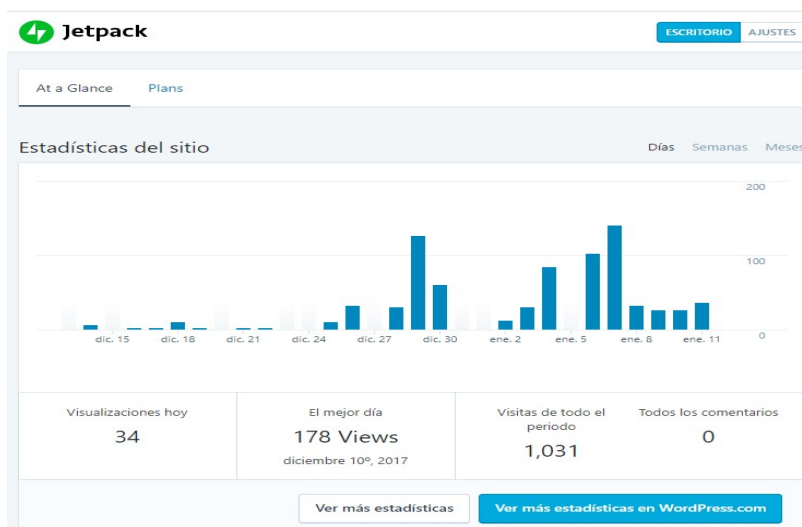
Jetpack

ESCRITORIO AJUSTES

At a Glance Plans

Estadísticas del sitio

Días Semanas Meses

200
100
0

dic. 15 dic. 18 dic. 21 dic. 24 dic. 27 dic. 30 ene. 2 ene. 5 ene. 8 ene. 11

Visualizaciones hoy
34

El mejor día
178 Views
diciembre 10º, 2017

Visitas de todo el periodo
1,031

Todos los comentarios
0

Ver más estadísticas

Ver más estadísticas en WordPress.com